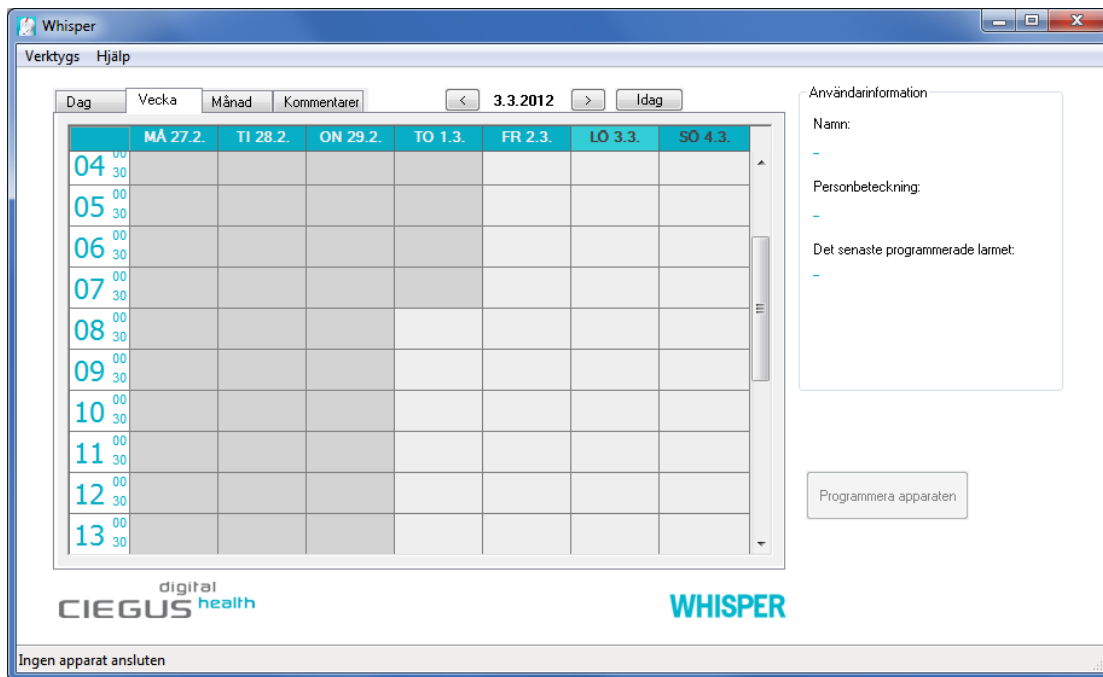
Whisper

Verktygs Hjälp

Dag | Vecka | Månad | Kommentarer

< 3.3.2012 > Idag

| | MÅ 27.2. | TI 28.2. | ON 29.2. | TO 1.3. | FR 2.3. | LÖ 3.3. | SÖ 4.3. |
|---|---|---|---|---|---|---|---|
| 04 00 30 | | | | | | | |
| 05 00 30 | | | | | | | |
| 06 00 30 | | | | | | | |
| 07 00 30 | | | | | | | |
| 08 00 30 | | | | | | | |
| 09 00 30 | | | | | | | |
| 10 00 30 | | | | | | | |
| 11 00 30 | | | | | | | |
| 12 00 30 | | | | | | | |
| 13 00 30 | | | | | | | |

Användarinformation

Namn:

-

Personbeteckning:

-

Det senaste programmerade larmet:

-

Programmera apparaten

digital CIEGUS health

WHISPER

Ingen apparat ansluten